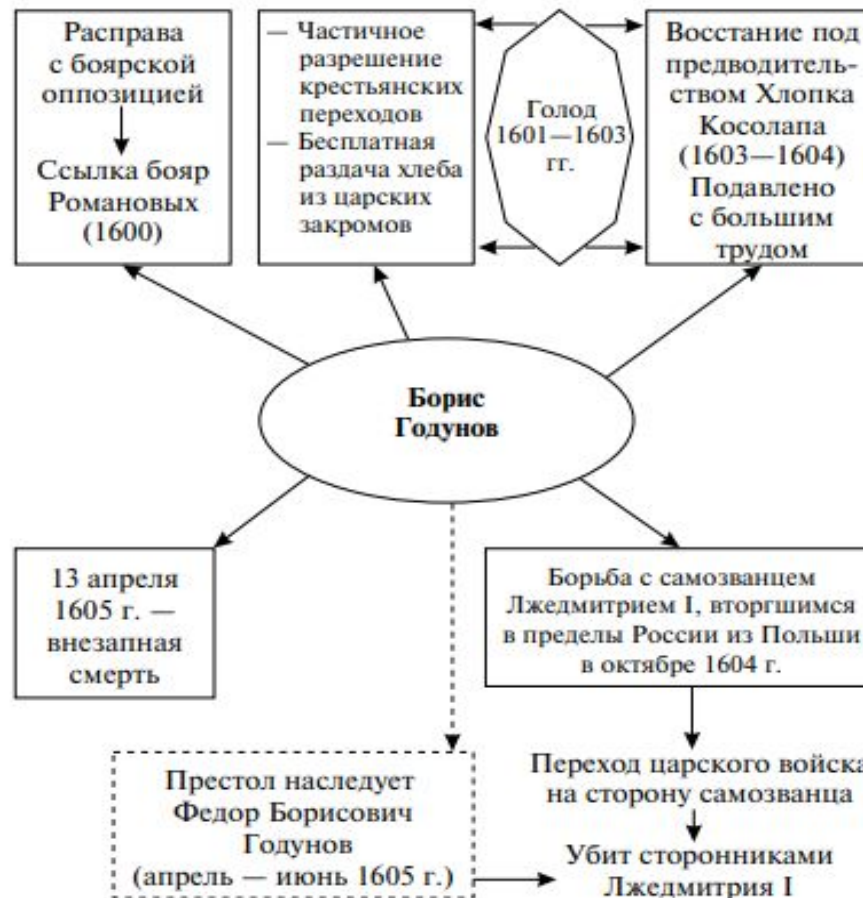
Расправа с боярской оппозицией

Ссылка бояр Романовых (1600)

— Частичное разрешение крестьянских переходов
— Бесплатная раздача хлеба из царских закромов

Голод 1601—1603 гг.

Восстание под предводительством Хлопка Косолапа (1603—1604) Подавлено с большим трудом

Борис Годунов

13 апреля 1605 г. — внезапная смерть

Борьба с самозванцем Лжедмитрием I, вторгшимся в пределы России из Польши в октябре 1604 г.

Переход царского войска на сторону самозванца

Убит сторонниками Лжедмитрия I

Престол наследует Федор Борисович Годунов (апрель — июнь 1605 г.)